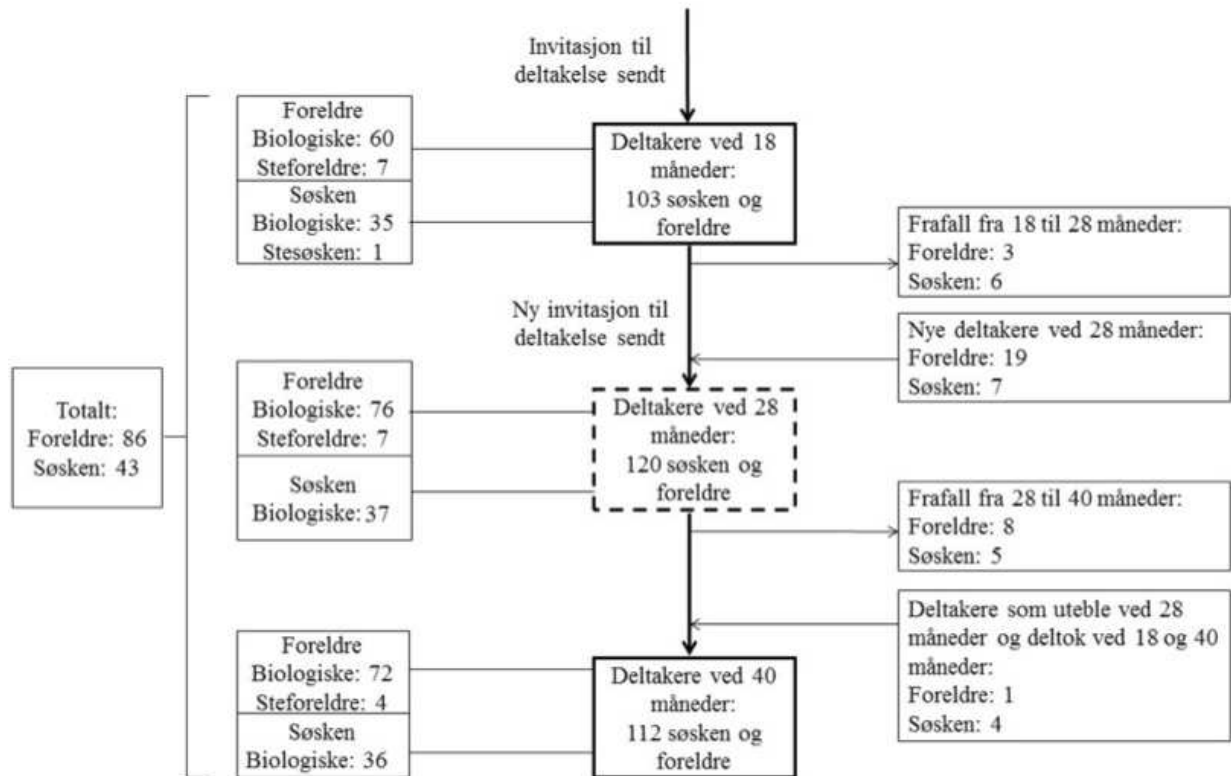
Invitasjon til deltakelse sendt

Totalt:
Foreldre: 86
Søsken: 43

Foreldre
Biologiske: 60
Steforeldre: 7

Søsken
Biologiske: 35
Stesøsken: 1

Deltakere ved 18 måneder:
103 søsken og foreldre

Frafall fra 18 til 28 måneder:
Foreldre: 3
Søsken: 6

Ny invitasjon til deltakelse sendt

Nye deltakere ved 28 måneder:
Foreldre: 19
Søsken: 7

Foreldre
Biologiske: 76
Steforeldre: 7

Søsken
Biologiske: 37

Deltakere ved 28 måneder:
120 søsken og foreldre

Frafall fra 28 til 40 måneder:
Foreldre: 8
Søsken: 5

Deltakere som uteble ved 28 måneder og deltok ved 18 og 40 måneder:
Foreldre: 1
Søsken: 4

Foreldre
Biologiske: 72
Steforeldre: 4

Søsken
Biologiske: 36

Deltakere ved 40 måneder:
112 søsken og foreldre